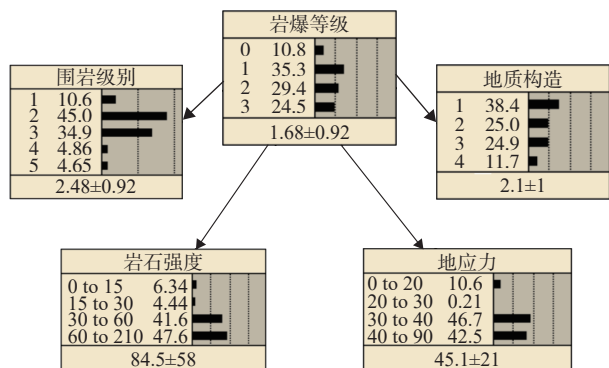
岩爆等级

| | |
|---|---|
| 0 | 10.8 |
| 1 | 35.3 |
| 2 | 29.4 |
| 3 | 24.5 |

1.68±0.92

围岩级别

| | |
|---|---|
| 1 | 10.6 |
| 2 | 45.0 |
| 3 | 34.9 |
| 4 | 4.86 |
| 5 | 4.65 |

2.48±0.92

地质构造

| | |
|---|---|
| 1 | 38.4 |
| 2 | 25.0 |
| 3 | 24.9 |
| 4 | 11.7 |

2.1±1

岩石强度

| | |
|---|---|
| 0 to 15 | 6.34 |
| 15 to 30 | 4.44 |
| 30 to 60 | 41.6 |
| 60 to 210 | 47.6 |

84.5±58

地应力

| | |
|---|---|
| 0 to 20 | 10.6 |
| 20 to 30 | 0.21 |
| 30 to 40 | 46.7 |
| 40 to 90 | 42.5 |

45.1±21